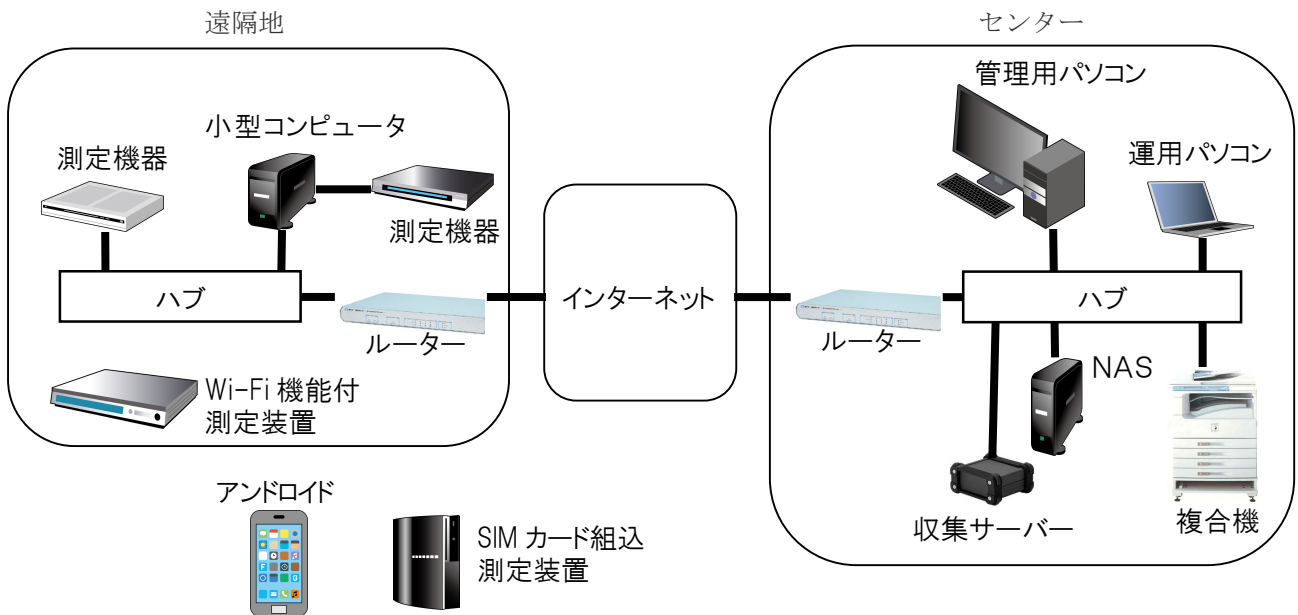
遠隔地

小型コンピュータ

測定機器

測定機器

ハブ

ルーター

Wi-Fi 機能付
測定装置

インターネット

センター

管理用パソコン

運用パソコン

ハブ

ルーター

NAS

収集サーバー

複合機

アンドロイド

SIM カード組込
測定装置